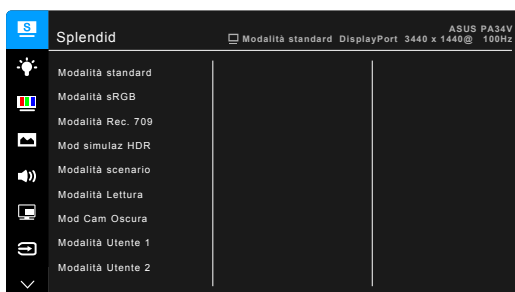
S

Splendid

ASUS PA34V

Modalità standard DisplayPort 3440 x 1440@ 100Hz

Modalità standard
Modalità sRGB
Modalità Rec. 709
Mod simulaz HDR
Modalità scenario
Modalità Lettura
Mod Cam Oscura
Modalità Utente 1
Modalità Utente 2